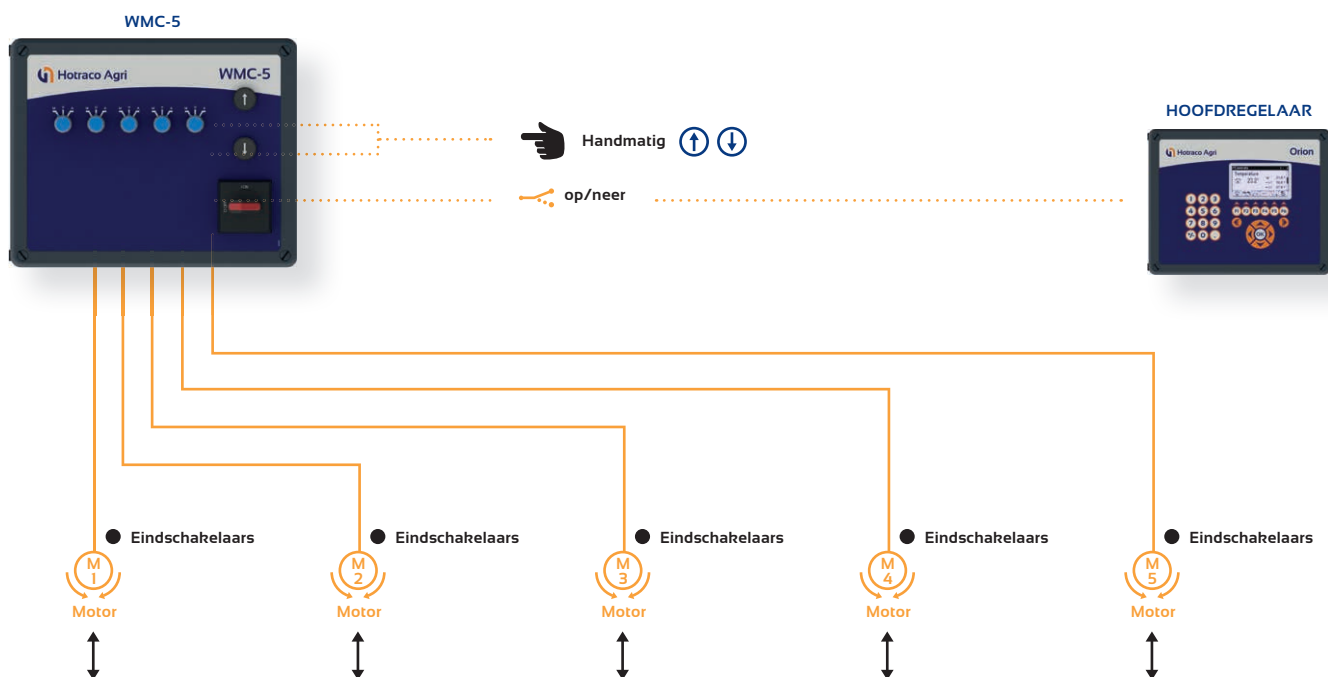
WMC-5

Hotraco Agri WMC-5

Handmatig

op/neer

HOOFDREGELAAR

Hotraco Agri Orion

Eindschakelaars
M 1
Motor

Eindschakelaars
M 2
Motor

Eindschakelaars
M 3
Motor

Eindschakelaars
M 4
Motor

Eindschakelaars
M 5
Motor